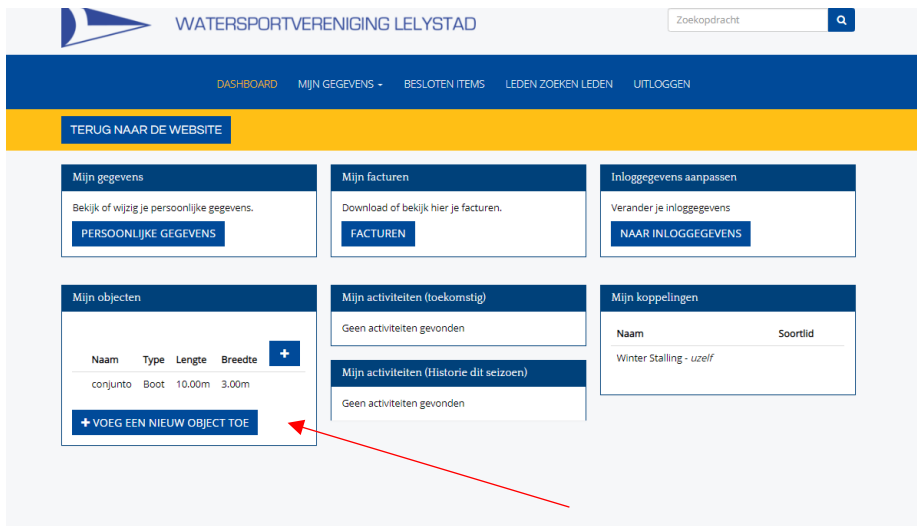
WATERSPORTVERENIGING LELYSTAD

Zoekopdracht

DASHBOARD MIJN GEGEVENS BESLOTEN ITEMS LEDEN ZOEKEN LEDEN UITLOGGEN

TERUG NAAR DE WEBSITE

Mijn gegevens
Bekijk of wijzig je persoonlijke gegevens.
PERSOONLIJKE GEGEVENS

Mijn facturen
Download of bekijk hier je facturen.
FACTUREN

Inloggegevens aanpassen
Verander je inloggegevens
NAAR INLOGGEGEVENS

Mijn objecten

| Naam | Type | Lengte | Breedte | + |
|---|---|---|---|---|
| conjunto | Boot | 10.00m | 3.00m | |

+ VOEG EEN NIEUW OBJECT TOE

Mijn activiteiten (toekomstig)
Geen activiteiten gevonden

Mijn activiteiten (Historie dit seizoen)
Geen activiteiten gevonden

Mijn koppelingen

| Naam | Soortlid |
|---|---|
| Winter Stalling - uzelf | |